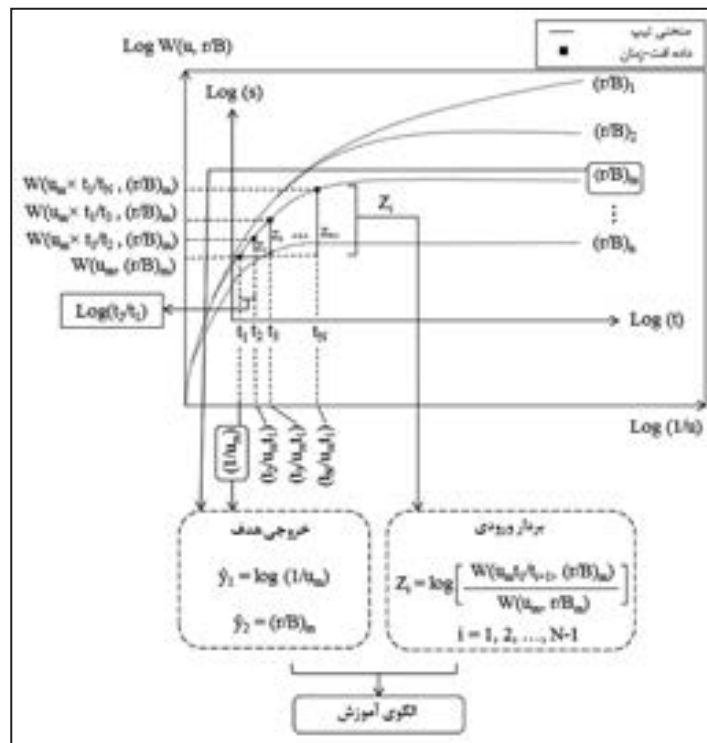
منحنی تیپ
داده افت-زمان

Log W(u, r/B)

Log (s)

(r/B)$_1$

(r/B)$_2$

(r/B)$_m$

(r/B)$_n$

W(u$_m$× t$_1$/t$_N$ , (r/B)$_m$)

W(u$_m$× t$_1$/t$_3$ , (r/B)$_m$)

W(u$_m$× t$_1$/t$_2$ , (r/B)$_m$)

W(u$_m$, (r/B)$_m$)

Z$_i$

Z$_1$ Z$_2$ ... Z$_{N-1}$

Log(t$_2$/t$_1$)

Log (t)

t$_1$ t$_2$ t$_3$ t$_N$

Log (1/u)

(1/u$_m$)

(t$_2$/u$_m$t$_1$)

(t$_3$/u$_m$t$_1$)

(t$_N$/u$_m$t$_1$)

خروجی هدف

$\hat{y}_1 = \log(1/u_m)$

$\hat{y}_2 = (r/B)_m$

بردار ورودی

$Z_i = \log\left[\frac{W(u_m t_1/t_{i+1}, (r/B)_m)}{W(u_m, r/B_m)}\right]$

i = 1, 2, ..., N-1

الگوی آموزش